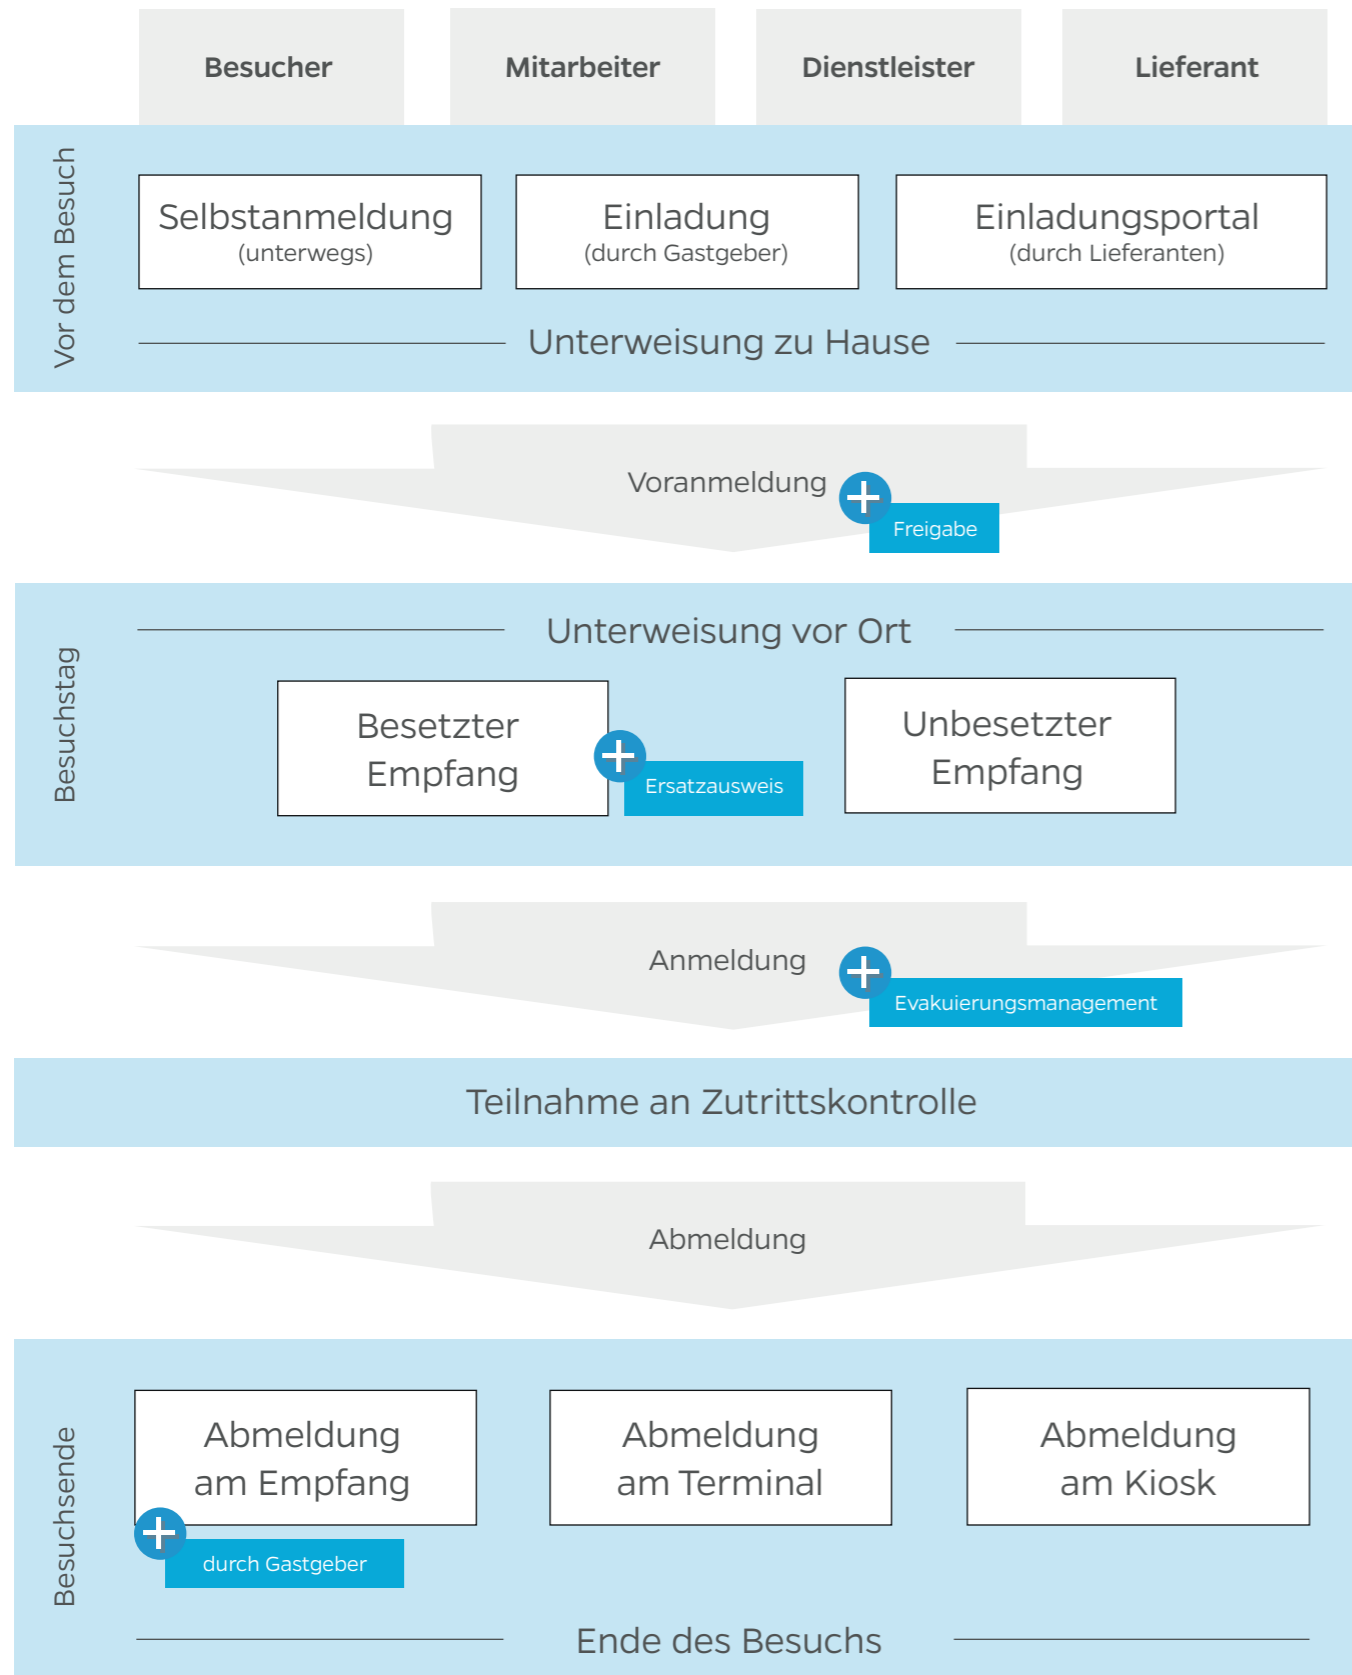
Besucher

Mitarbeiter

Dienstleister

Lieferant

Vor dem Besuch

Selbstanmeldung
(unterwegs)

Einladung
(durch Gastgeber)

Einladungsportal
(durch Lieferanten)

Unterweisung zu Hause

Voranmeldung

Freigabe

Besuchstag

Unterweisung vor Ort

Besetzter Empfang

Ersatzausweis

Unbesetzter Empfang

Anmeldung

Evakuierungsmanagement

Teilnahme an Zutrittskontrolle

Abmeldung

Besuchsende

Abmeldung am Empfang

durch Gastgeber

Abmeldung am Terminal

Abmeldung am Kiosk

Ende des Besuchs